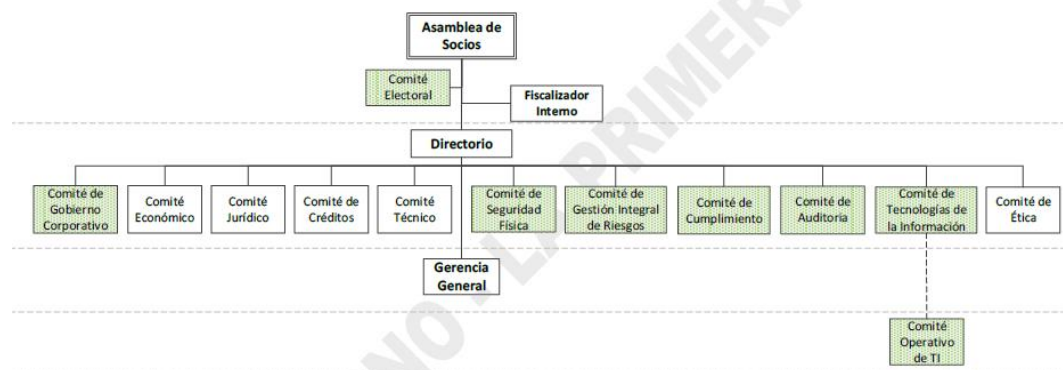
Asamblea de Socios

Comité Electoral

Fiscalizador Interno

Directorio

Comité de Gobierno Corporativo

Comité Económico

Comité Jurídico

Comité de Créditos

Comité Técnico

Comité de Seguridad Física

Comité de Gestión Integral de Riesgos

Comité de Cumplimiento

Comité de Auditoría

Comité de Tecnologías de la Información

Comité de Ética

Gerencia General

Comité Operativo de TI

NO LA PRIMERA